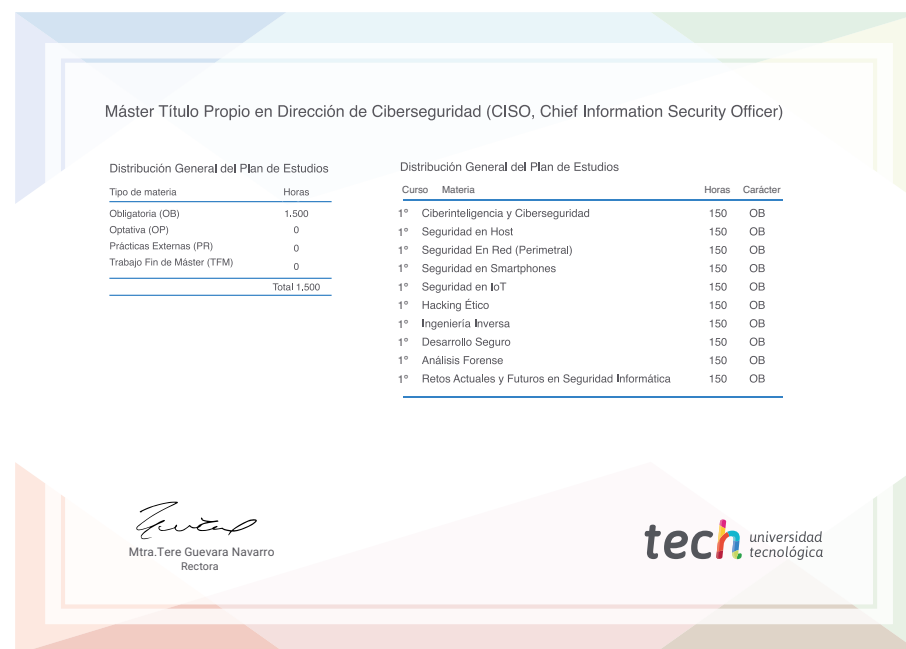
Máster Título Propio en Dirección de Ciberseguridad (CISO, Chief Information Security Officer)

Distribución General del Plan de Estudios

| Tipo de materia | Horas |
|---|---|
| Obligatoria (OB) | 1.500 |
| Optativa (OP) | 0 |
| Prácticas Externas (PR) | 0 |
| Trabajo Fin de Máster (TFM) | 0 |
| | Total 1.500 |

Distribución General del Plan de Estudios

| Curso | Materia | Horas | Carácter |
|---|---|---|---|
| 1º | Ciberinteligencia y Ciberseguridad | 150 | OB |
| 1º | Seguridad en Host | 150 | OB |
| 1º | Seguridad En Red (Perimetral) | 150 | OB |
| 1º | Seguridad en Smartphones | 150 | OB |
| 1º | Seguridad en IoT | 150 | OB |
| 1º | Hacking Ético | 150 | OB |
| 1º | Ingeniería Inversa | 150 | OB |
| 1º | Desarrollo Seguro | 150 | OB |
| 1º | Análisis Forense | 150 | OB |
| 1º | Retos Actuales y Futuros en Seguridad Informática | 150 | OB |

Mtra.Tere Guevara Navarro
Rectora

tech universidad tecnológica